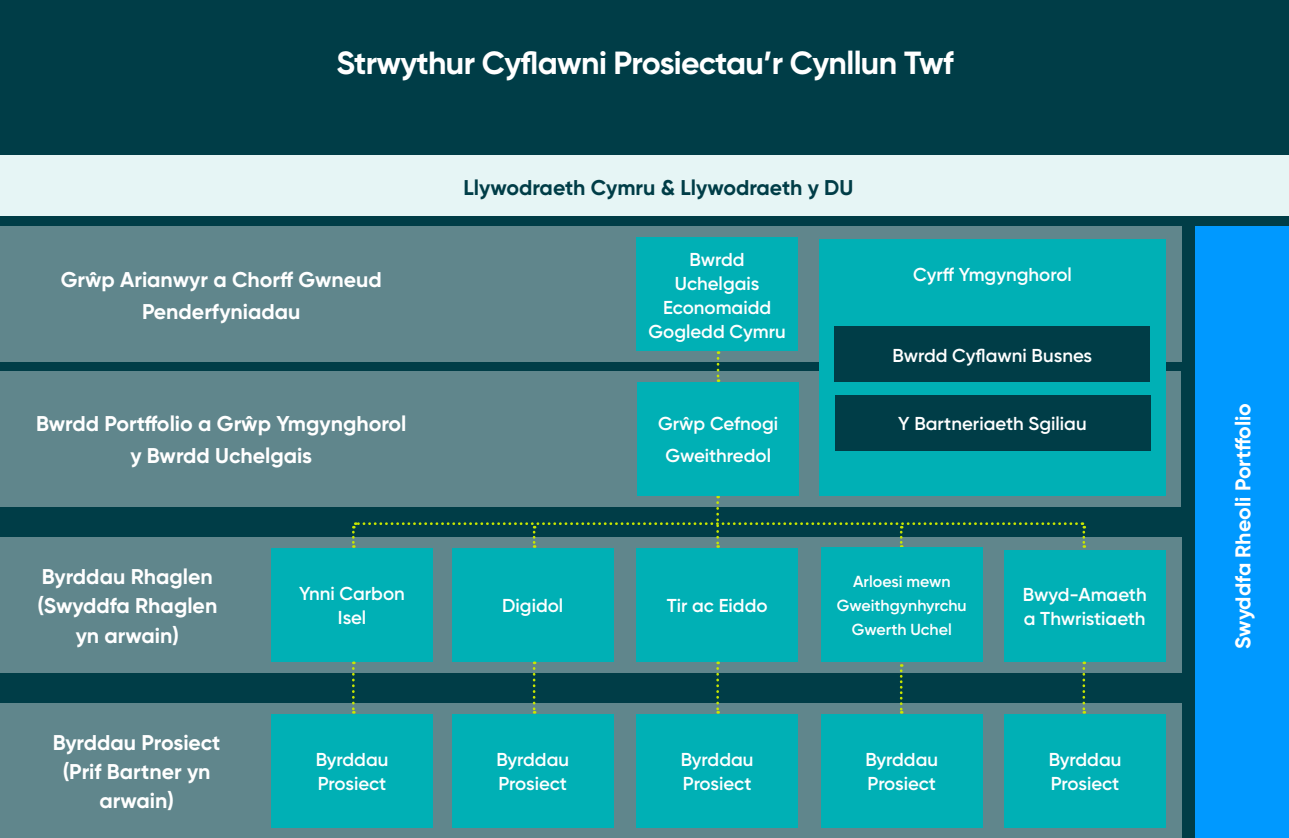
Strwythur Cyflawni Prosiectau'r Cynllun Twf

Llywodraeth Cymru & Llywodraeth y DU

Grŵp Arianwyr a Chorff Gwneud Penderfyniadau

Bwrdd Uchelgais Economaidd Gogledd Cymru

Cyrff Ymgynghorol

Bwrdd Cyflawni Busnes

Y Bartneriaeth Sgiliau

Bwrdd Portffolio a Grŵp Ymgynghorol y Bwrdd Uchelgais

Grŵp Cefnogi Gweithredol

Swyddfa Rheoli Portffolio

Byrddau Rhaglen (Swyddfa Rhaglen yn arwain)

Ynni Carbon Isel

Digidol

Tir ac Eiddo

Arloesi mewn Gweithgynhyrchu Gwerth Uchel

Bwyd-Amaeth a Thwristiaeth

Byrddau Prosiect (Prif Bartner yn arwain)

Byrddau Prosiect

Byrddau Prosiect

Byrddau Prosiect

Byrddau Prosiect

Byrddau Prosiect